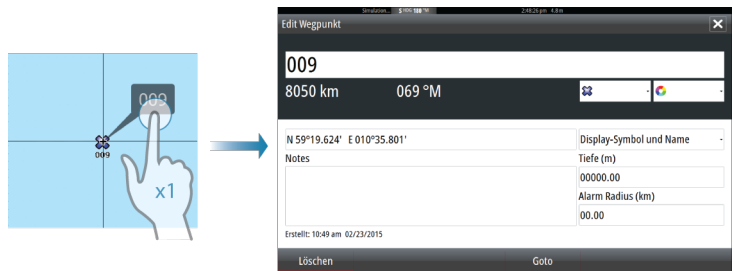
009

x1

Simulation... 2:48:26 pm 4.8 m

Edit Wegpunkt

009

8050 km 069 °M

N 59°19.624' E 010°35.801'

Display-Symbol und Name

Notes

Tiefe (m)

00000.00

Alarm Radius (km)

00.00

Erstellt: 10:49 am 02/23/2015

Löschen

Goto